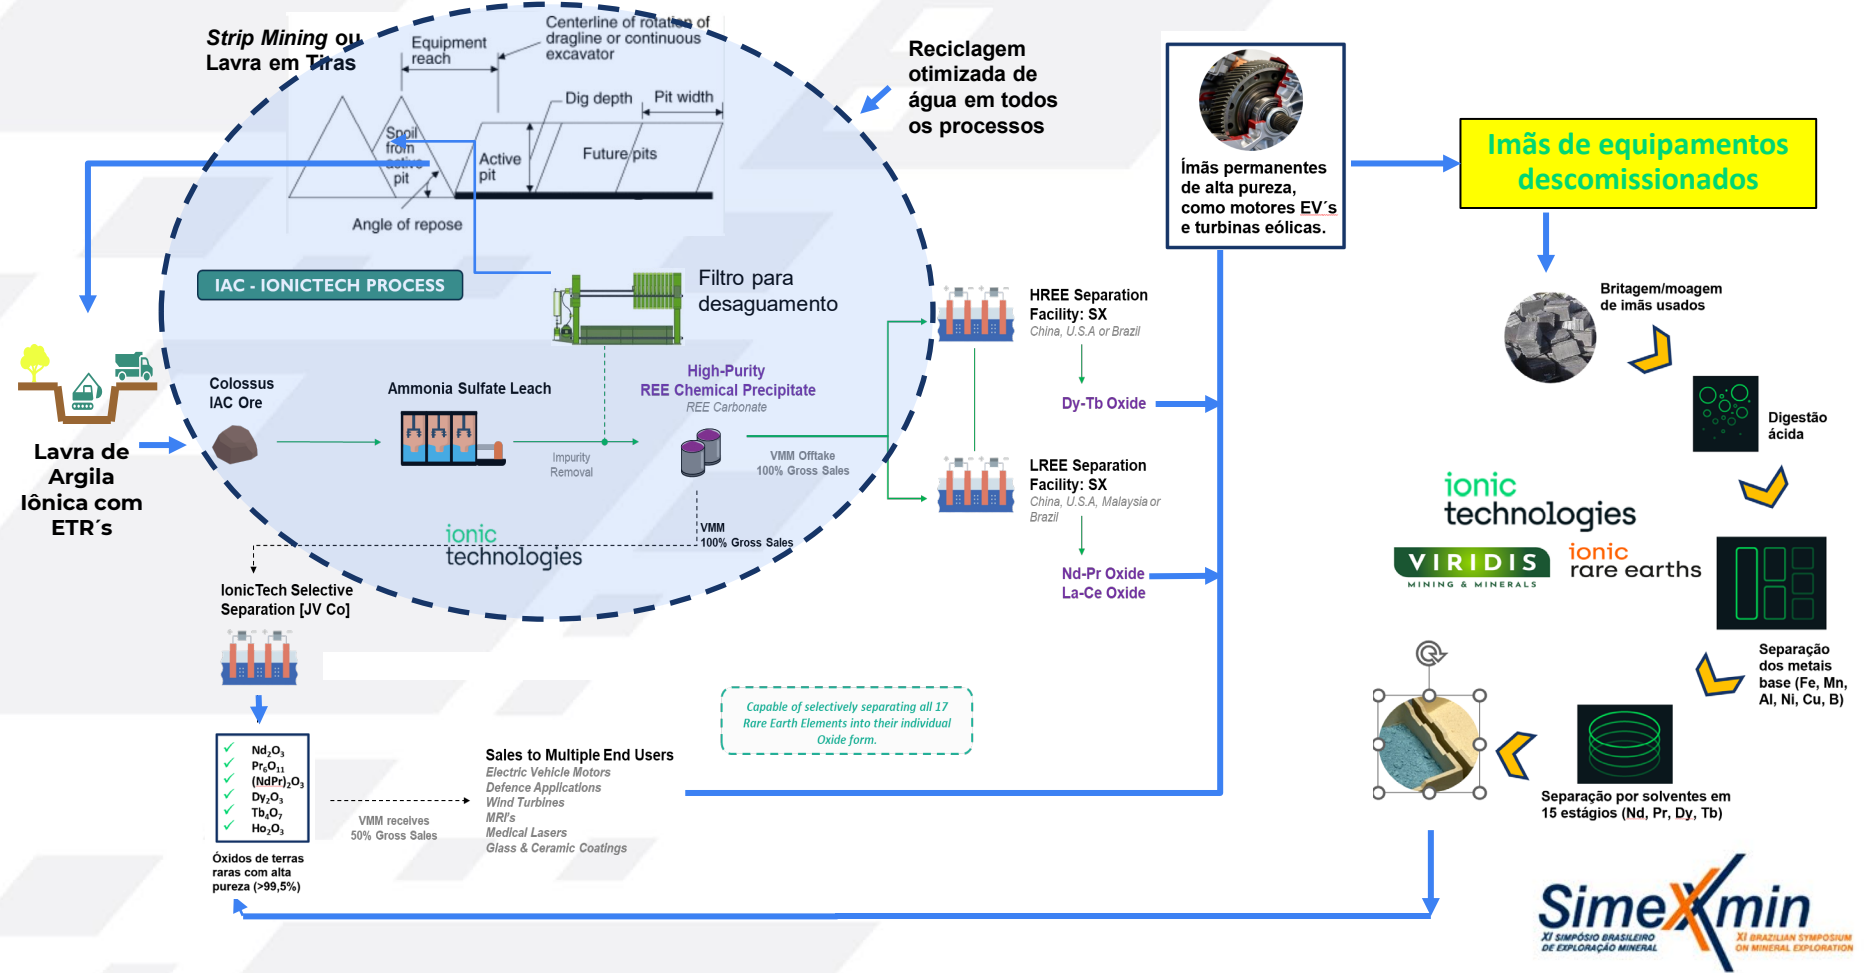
Strip Mining ou Lavra em Tiras

Equipment reach

Centerline of rotation of dragline or continuous excavator

Dig depth

Pit width

Spoil from active pit

Active pit

Future pits

Angle of repose

Reciclagem otimizada de água em todos os processos

Ímãs permanentes de alta pureza, como motores EV´s e turbinas eólicas.

Imãs de equipamentos descomissionados

IAC - IONICTECH PROCESS

Filtro para desaguamento

Colossus IAC Ore

Ammonia Sulfate Leach

High-Purity REE Chemical Precipitate
REE Carbonate

Impurity Removal

VMM Offtake 100% Gross Sales

VMM 100% Gross Sales

ionic technologies

Lavra de Argila Iônica com ETR´s

HREE Separation Facility: SX
China, U.S.A or Brazil

Dy-Tb Oxide

LREE Separation Facility: SX
China, U.S.A, Malaysia or Brazil

Nd-Pr Oxide
La-Ce Oxide

Britagem/moagem de imãs usados

Digestão ácida

ionic technologies

VIRIDIS MINING & MINERALS

ionic rare earths

Separação dos metais base (Fe, Mn, Al, Ni, Cu, B)

Separação por solventes em 15 estágios (Nd, Pr, Dy, Tb)

IonicTech Selective Separation [JV Co]

$Nd_2O_3$
$Pr_6O_{11}$
$(NdPr)_2O_3$
$Dy_2O_3$
$Tb_4O_7$
$Ho_2O_3$

Óxidos de terras raras com alta pureza (>99,5%)

VMM receives 50% Gross Sales

Sales to Multiple End Users
Electric Vehicle Motors
Defence Applications
Wind Turbines
MRI's
Medical Lasers
Glass & Ceramic Coatings

Capable of selectively separating all 17 Rare Earth Elements into their individual Oxide form.

SimeXmin
XI SIMPÓSIO BRASILEIRO DE EXPLORAÇÃO MINERAL
XI BRAZILIAN SYMPOSIUM ON MINERAL EXPLORATION